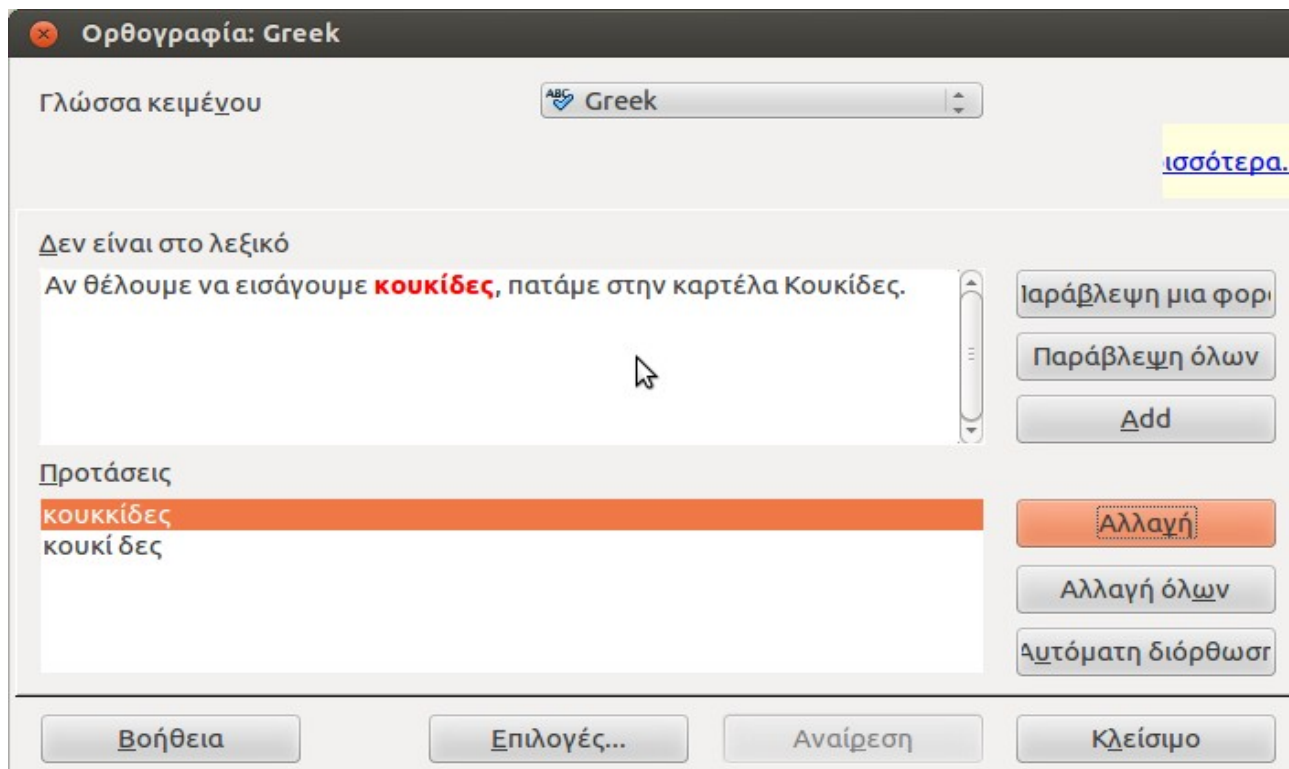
Ορθογραφία: Greek

Γλώσσα κειμένου

Greek

ισσότερα.

Δεν είναι στο λεξικό

Αν θέλουμε να εισάγουμε κουκίδες, πατάμε στην καρτέλα Κουκίδες.

Ιαράβλεψη μια φορ

Παράβλεψη όλων

Add

Προτάσεις

κουκκίδες
κουκί δες

Αλλαγή

Αλλαγή όλων

Αυτόματη διόρθωσ

Βοήθεια

Επιλογές...

Αναίρεση

Κλείσιμο